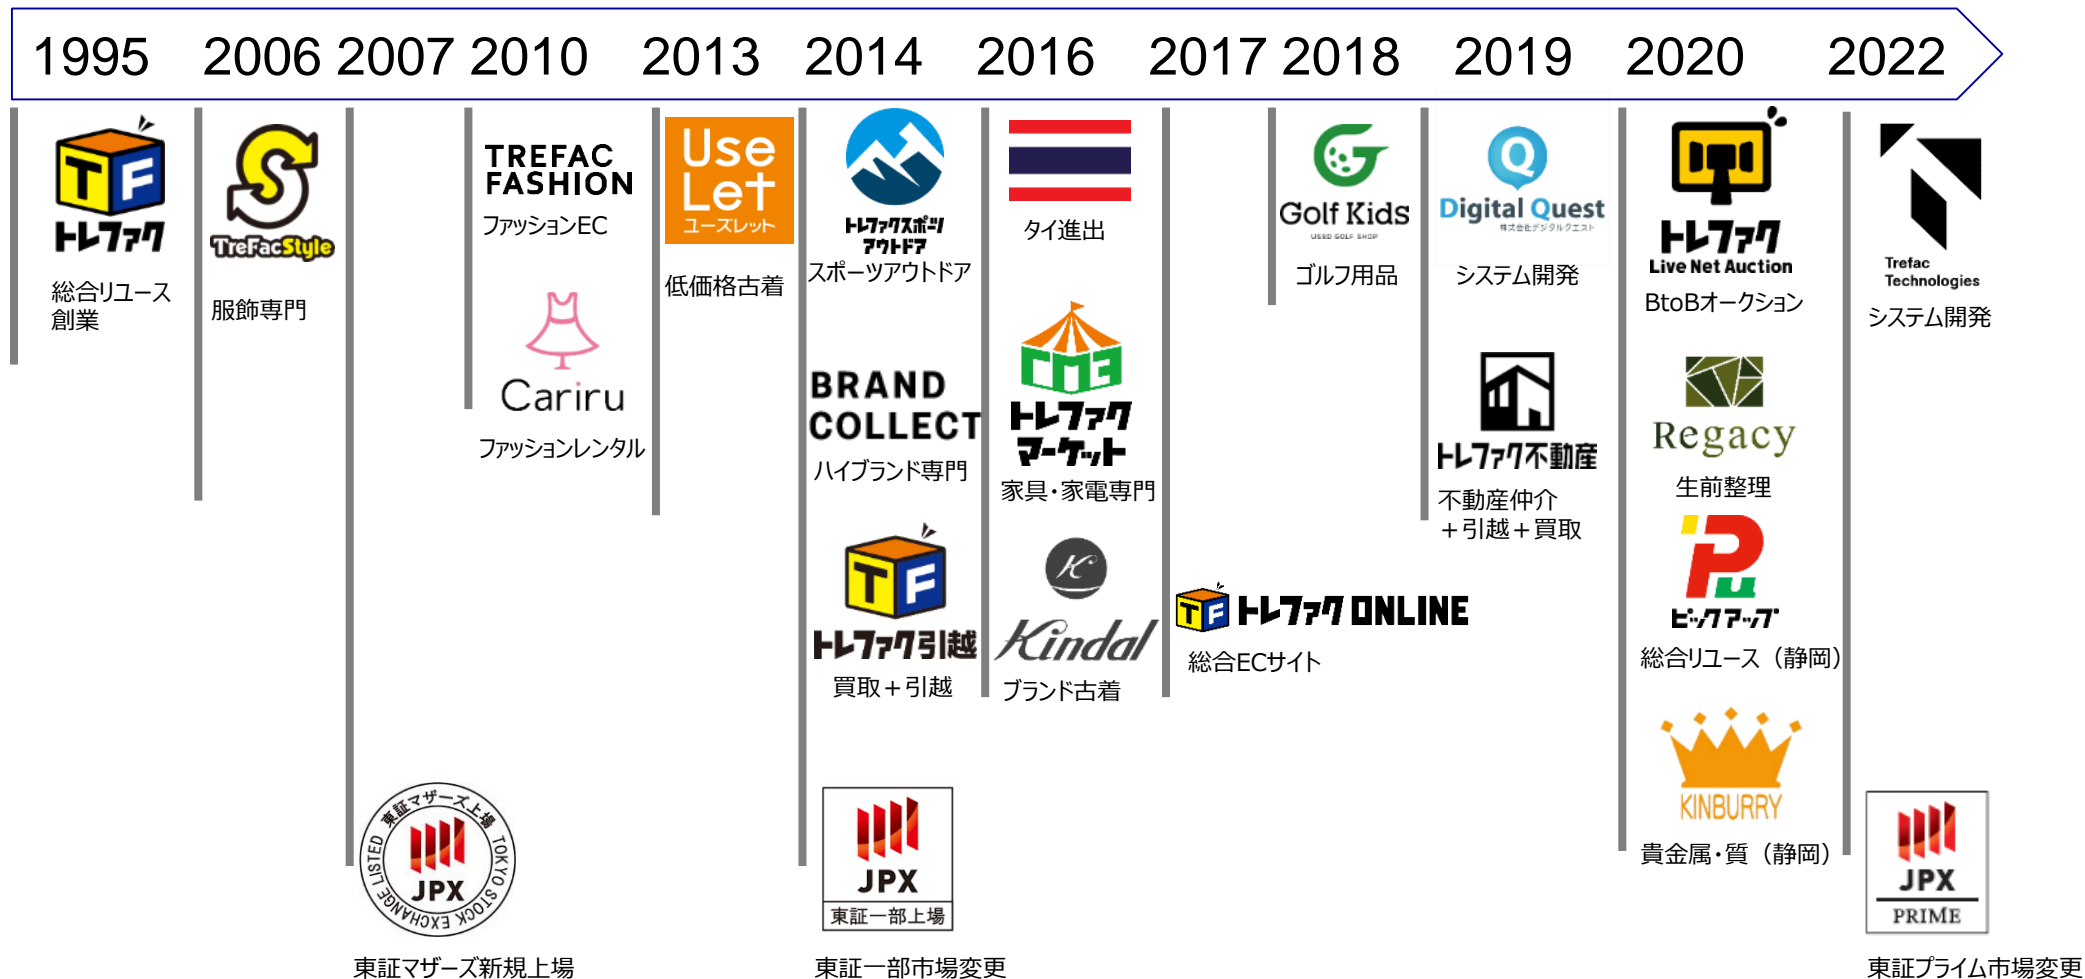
1995 2006 2007 2010 2013 2014 2016 2017 2018 2019 2020 2022

TF
トレファク
総合リユース創業

TreFacStyle
服飾専門

東証マザーズ上場 LISTED TOKYO STOCK EXCHANGE JPX
東証マザーズ新規上場

TREFAC FASHION
ファッションEC

Cariru
ファッションレンタル

Use Let ユーズレット
低価格古着

トレファクスポーツアウトドア
スポーツアウトドア

BRAND COLLECT
ハイブランド専門

TF
トレファク引越
買取＋引越

JPX
東証一部上場
東証一部市場変更

タイ進出

トレファクマーケット
家具・家電専門

Kindal
ブランド古着

TF トレファク ONLINE
総合ECサイト

Golf Kids
USED GOLF SHOP
ゴルフ用品

Digital Quest
株式会社デジタルクエスト
システム開発

トレファク不動産
不動産仲介＋引越＋買取

トレファク Live Net Auction
BtoBオークション

Regacy
生前整理

ピックアップ
総合リユース（静岡）

KINBURRY
貴金属・質（静岡）

Trefac Technologies
システム開発

JPX
PRIME
東証プライム市場変更